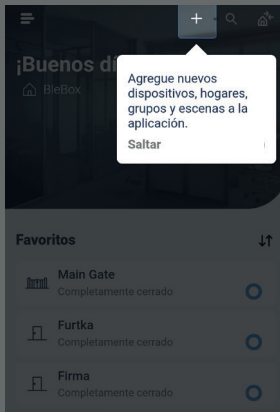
+

¡Buenos d

BleBox

Agregue nuevos dispositivos, hogares, grupos y escenas a la aplicación.

Saltar

Favoritos

Main Gate
Completamente cerrado

Furtka
Completamente cerrado

Firma
Completamente cerrado